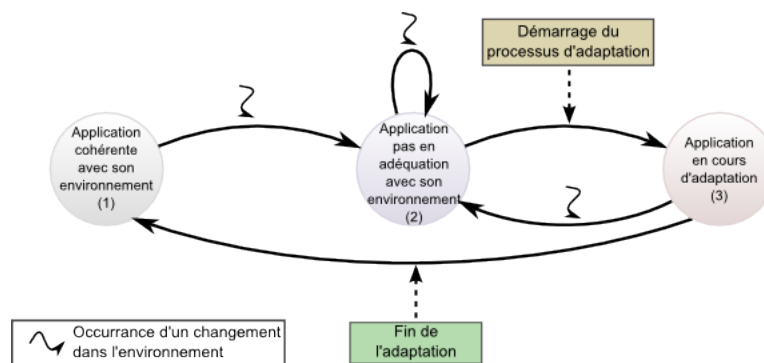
Démarrage du processus d'adaptation

Application cohérente avec son environnement (1)

Application pas en adéquation avec son environnement (2)

Application en cours d'adaptation (3)

Fin de l'adaptation

Occurrance d'un changement dans l'environnement